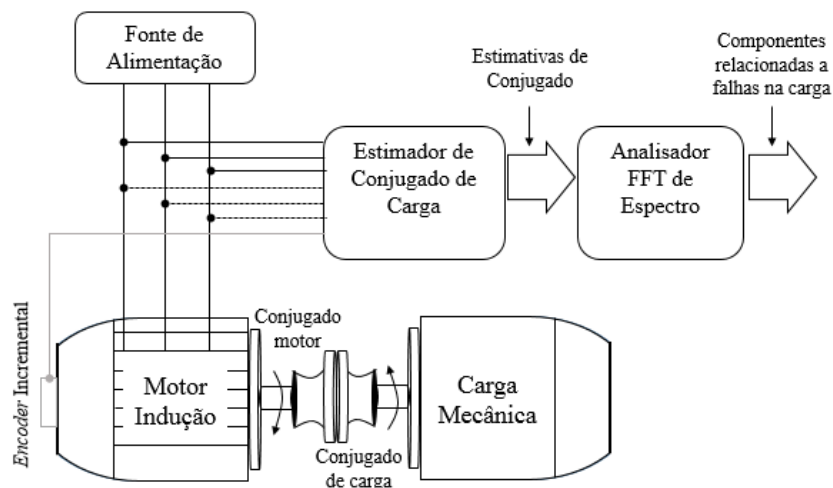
Fonte de Alimentação

Estimativas de Conjugado

Componentes relacionadas a falhas na carga

Estimador de Conjugado de Carga

Analisador FFT de Espectro

Encoder Incremental

Conjugado motor

Motor Indução

Carga Mecânica

Conjugado de carga